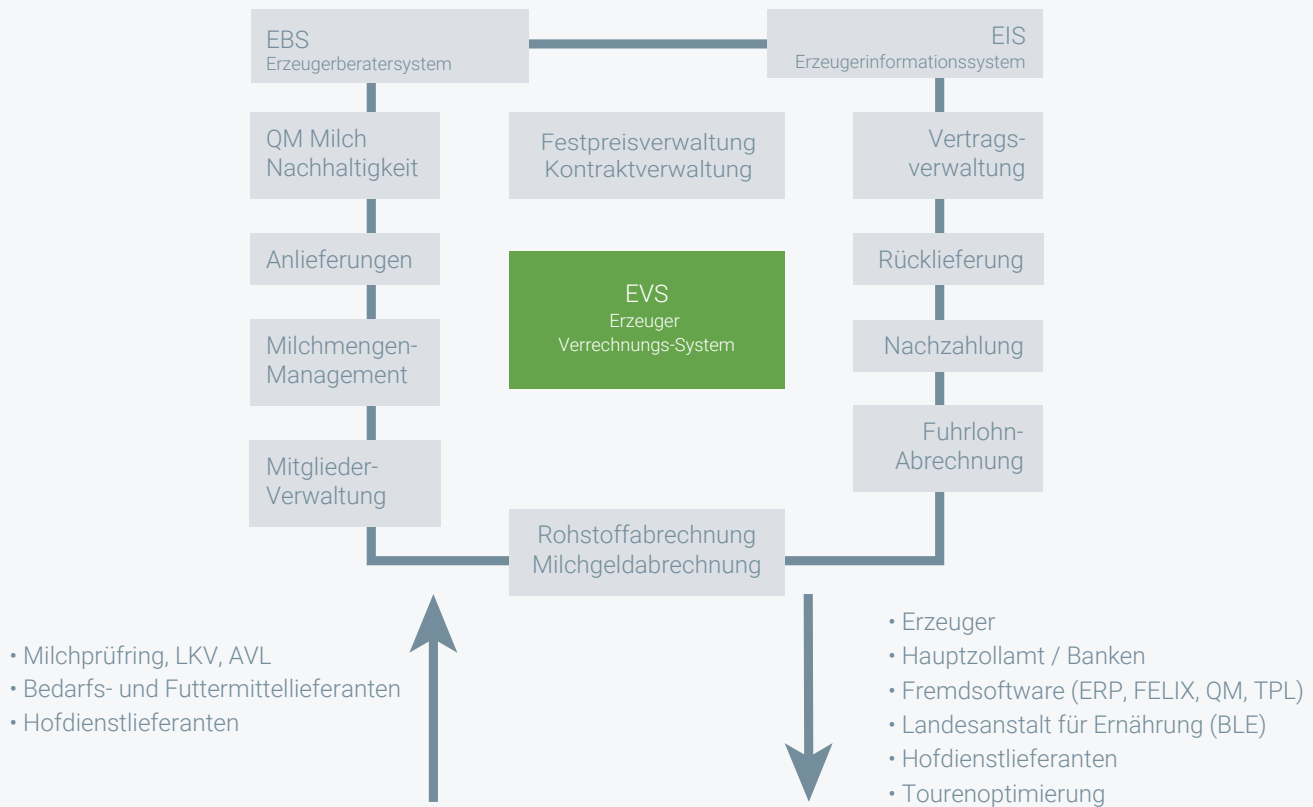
EBS
Erzeugerberatersystem

EIS
Erzeugerinformationssystem

QM Milch
Nachhaltigkeit

Festpreisverwaltung
Kontraktverwaltung

Vertragsverwaltung

Anlieferungen

EVS
Erzeuger
Verrechnungs-System

Rücklieferung

Milchmengen-Management

Nachzahlung

Mitglieder-Verwaltung

Fuhrlohn-Abrechnung

Rohstoffabrechnung
Milchgeldabrechnung

• Milchprüfring, LKV, AVL
• Bedarfs- und Futtermittellieferanten
• Hofdienstlieferanten

• Erzeuger
• Hauptzollamt / Banken
• Fremdsoftware (ERP, FELIX, QM, TPL)
• Landesanstalt für Ernährung (BLE)
• Hofdienstlieferanten
• Tourenoptimierung